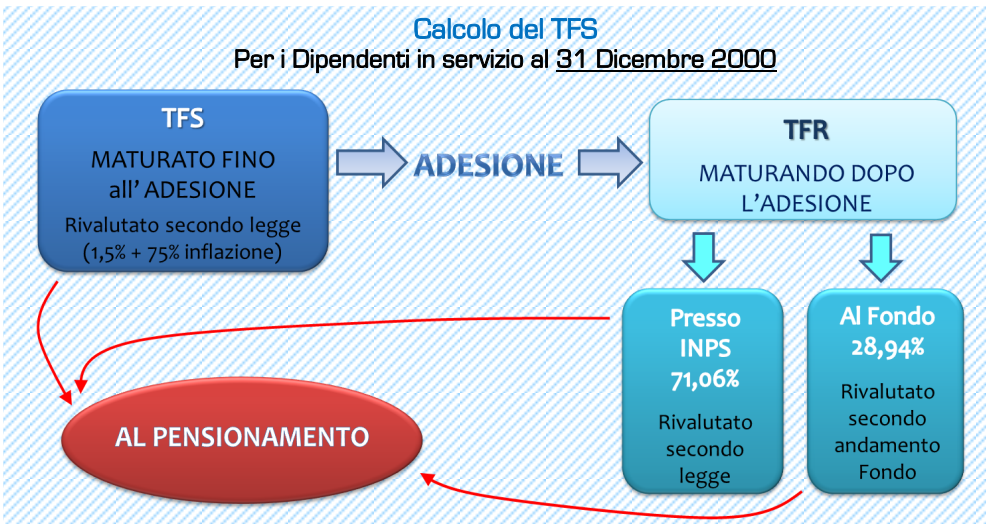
Calcolo del TFS
Per i Dipendenti in servizio al 31 Dicembre 2000

TFS
MATURATO FINO all' ADESIONE
Rivalutato secondo legge (1,5% + 75% inflazione)

ADESIONE

TFR
MATURANDO DOPO L'ADESIONE

Presso INPS 71,06%
Rivalutato secondo legge

Al Fondo 28,94%
Rivalutato secondo andamento Fondo

AL PENSIONAMENTO